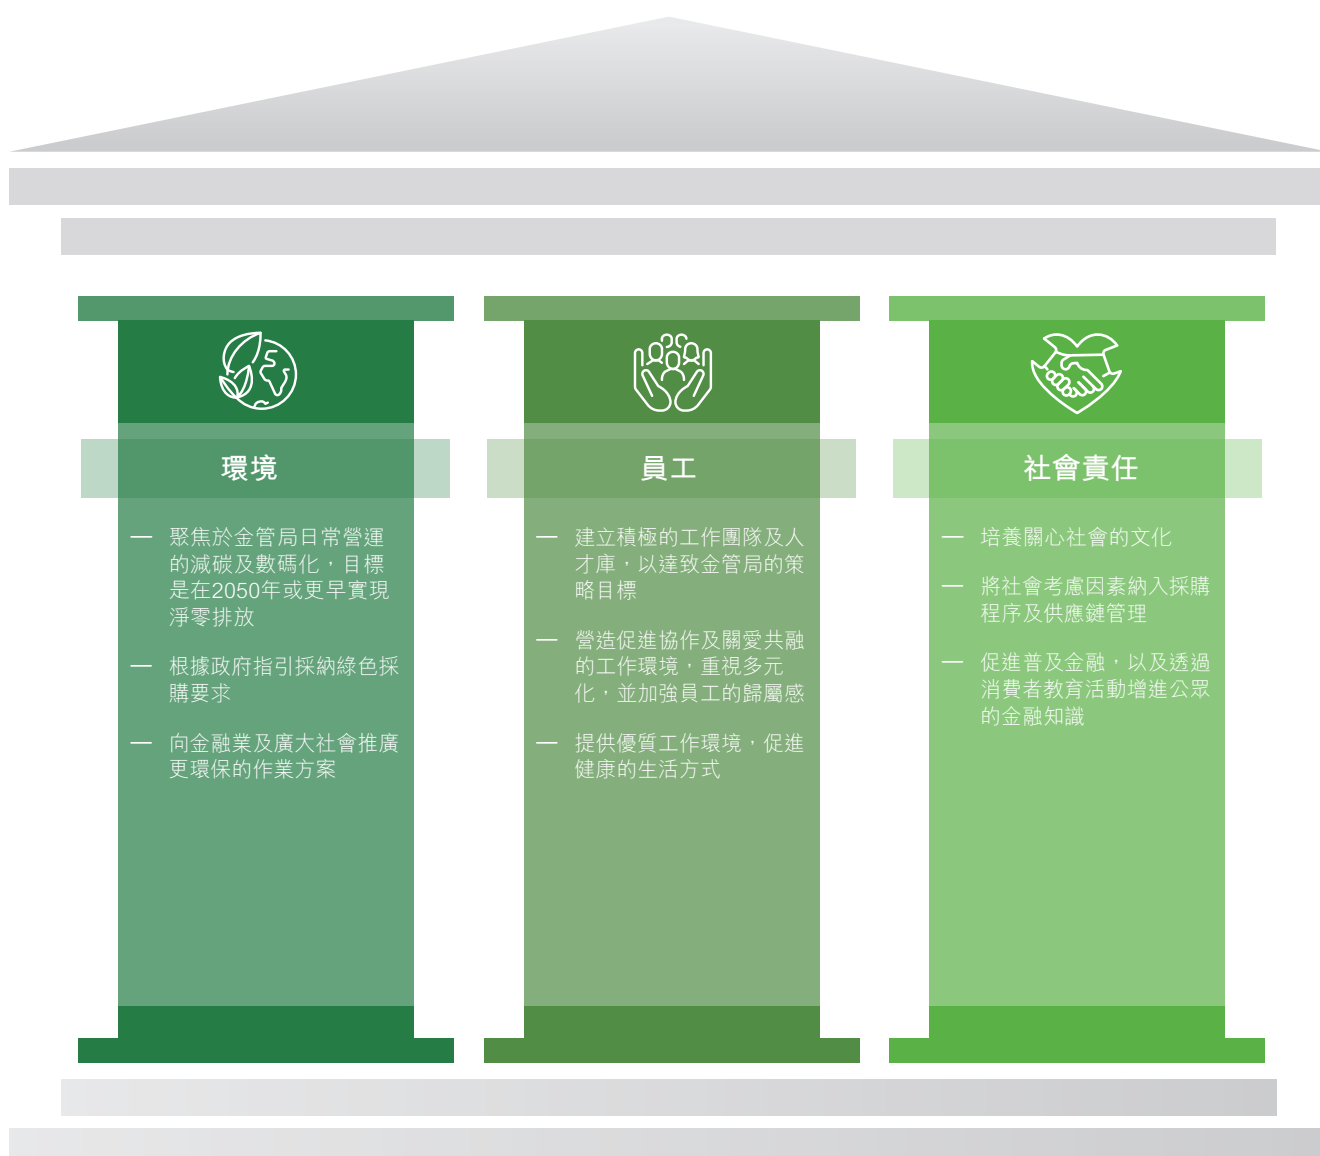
環境

— 聚焦於金管局日常營運的減碳及數碼化，目標是在2050年或更早實現淨零排放

— 根據政府指引採納綠色採購要求

— 向金融業及廣大社會推廣更環保的作業方案

員工

— 建立積極的工作團隊及人才庫，以達致金管局的策略目標

— 營造促進協作及關愛共融的工作環境，重視多元化，並加強員工的歸屬感

— 提供優質工作環境，促進健康的生活方式

社會責任

— 培養關心社會的文化

— 將社會考慮因素納入採購程序及供應鏈管理

— 促進普及金融，以及透過消費者教育活動增進公眾的金融知識